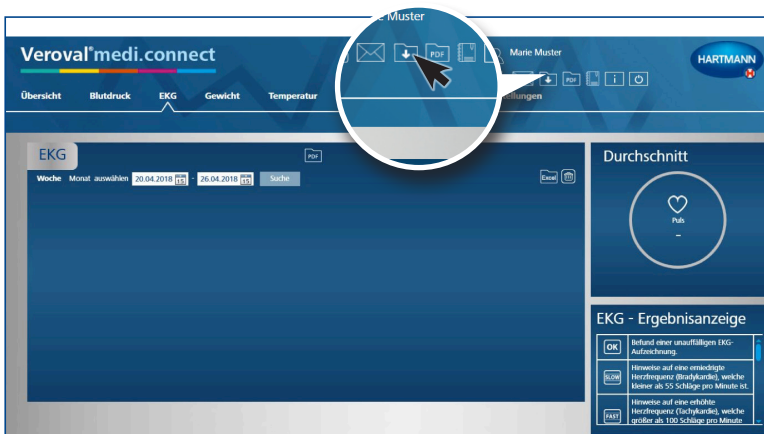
e Muster

Veroval® medi.connect

PDF

Marie Muster

HARTMANN

PDF i

Übersicht Blutdruck EKG Gewicht Temperatur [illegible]ellungen

EKG

PDF

Woche Monat auswählen 20.04.2018 15 - 26.04.2018 15 Suche

Excel

Durchschnitt

Puls

-

EKG - Ergebnisanzeige

OK Befund einer unauffälligen EKG-Aufzeichnung.

SLOW Hinweise auf eine erniedrigte Herzfrequenz (Bradykardie), welche kleiner als 55 Schläge pro Minute ist.

FAST Hinweise auf eine erhöhte Herzfrequenz (Tachykardie), welche größer als 100 Schläge pro Minute